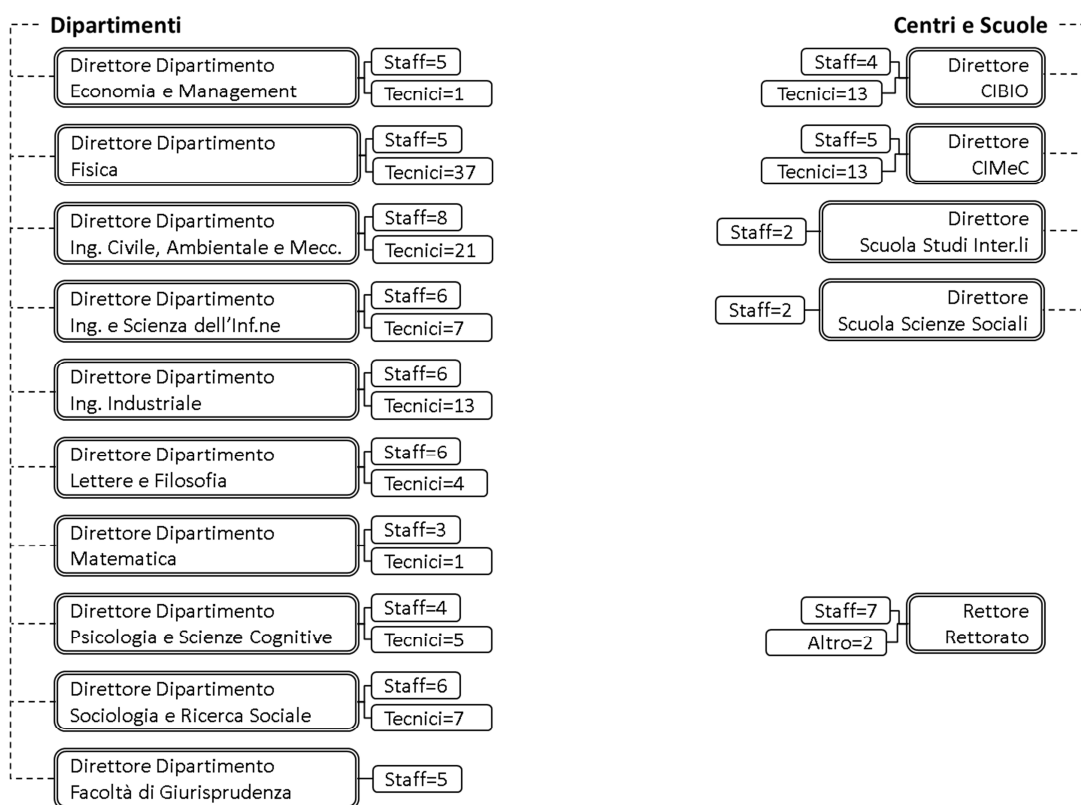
Dipartimenti

Direttore Dipartimento Economia e Management
Staff=5
Tecnici=1

Direttore Dipartimento Fisica
Staff=5
Tecnici=37

Direttore Dipartimento Ing. Civile, Ambientale e Mecc.
Staff=8
Tecnici=21

Direttore Dipartimento Ing. e Scienza dell'Inf.ne
Staff=6
Tecnici=7

Direttore Dipartimento Ing. Industriale
Staff=6
Tecnici=13

Direttore Dipartimento Lettere e Filosofia
Staff=6
Tecnici=4

Direttore Dipartimento Matematica
Staff=3
Tecnici=1

Direttore Dipartimento Psicologia e Scienze Cognitive
Staff=4
Tecnici=5

Direttore Dipartimento Sociologia e Ricerca Sociale
Staff=6
Tecnici=7

Direttore Dipartimento Facoltà di Giurisprudenza
Staff=5

Centri e Scuole

Staff=4
Tecnici=13
Direttore CIBIO

Staff=5
Tecnici=13
Direttore CIMeC

Staff=2
Direttore Scuola Studi Inter.li

Staff=2
Direttore Scuola Scienze Sociali

Staff=7
Altro=2
Rettore Rettorato